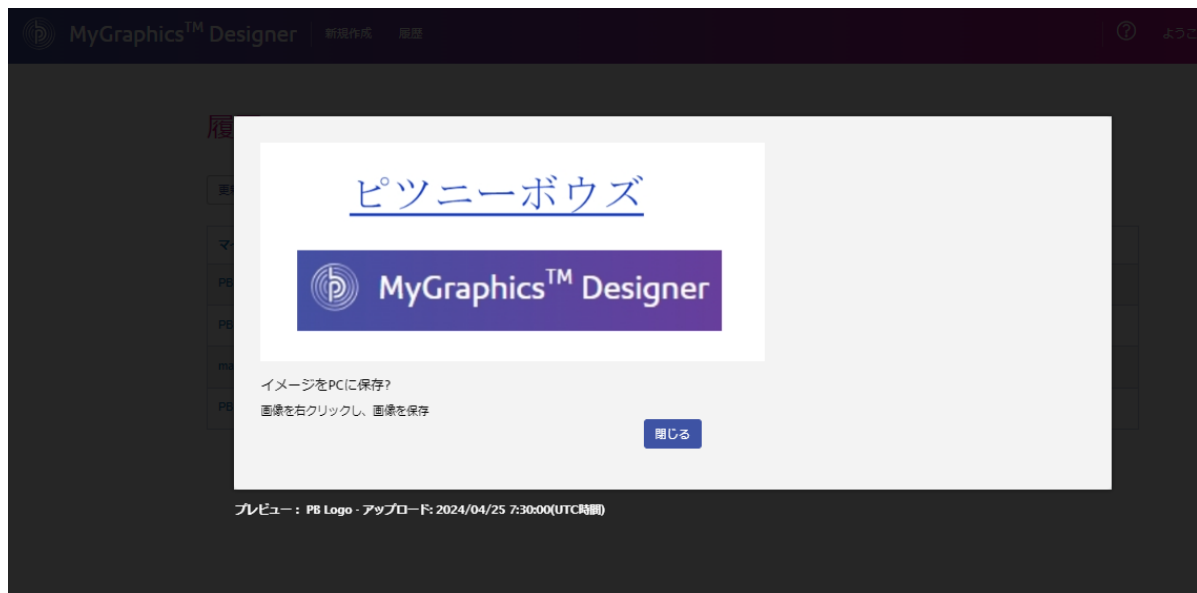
MyGraphics™ Designer 新規作成 履歴

ようこ

履

ピツニーボウズ

MyGraphics™ Designer

イメージをPCに保存?

画像を右クリックし、画像を保存

閉じる

プレビュー： PB Logo - アップロード: 2024/04/25 7:30:00(UTC時間)